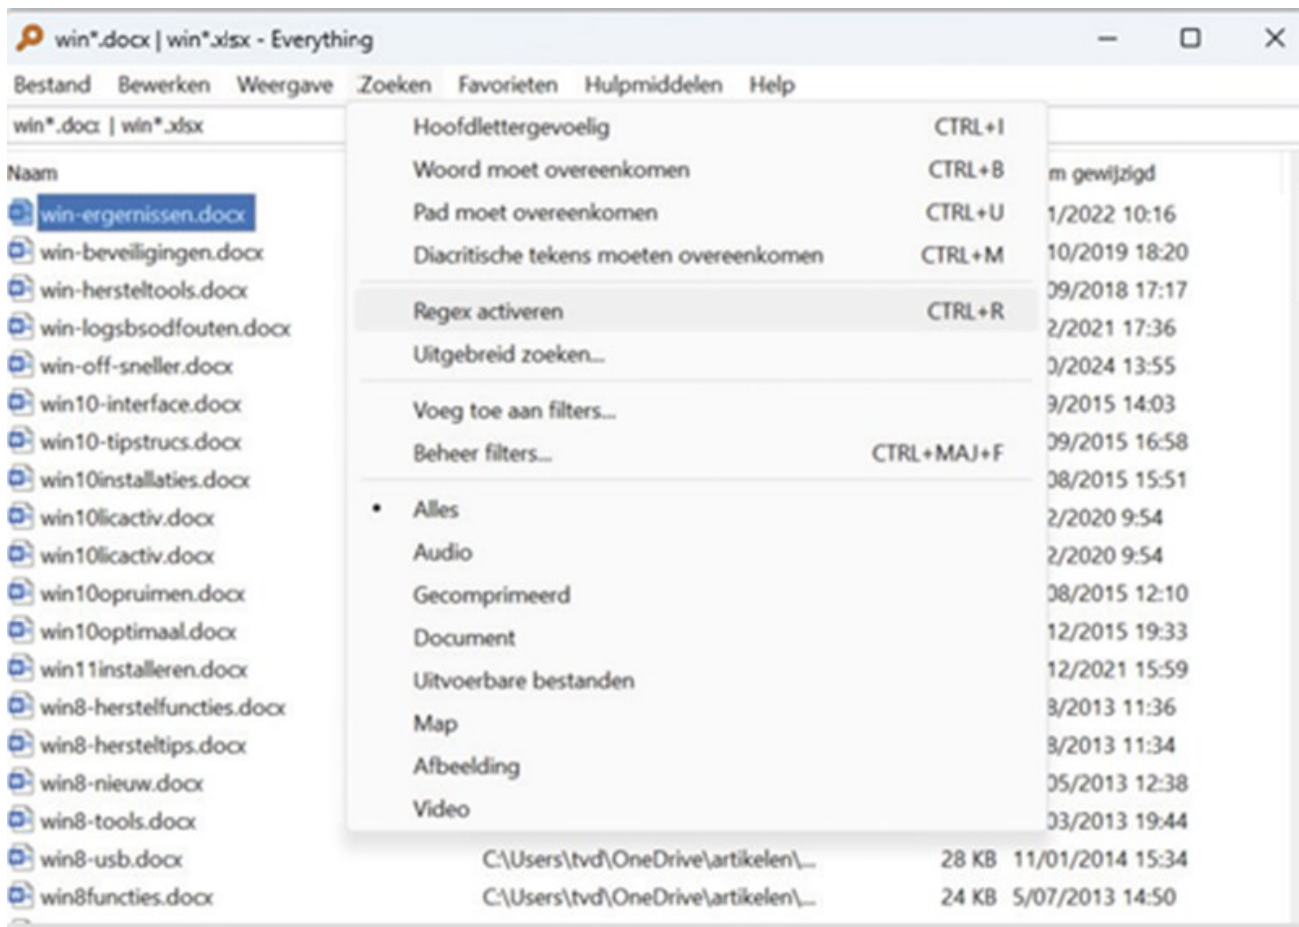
win*.docx | win*.xlsx - Everything

Bestand Bewerken Weergave Zoeken Favorieten Hulpmiddelen Help

win*.docx | win*.xlsx

Naam

win-ergernissen.docx
win-beveiligingen.docx
win-hersteltools.docx
win-logsbsodfouten.docx
win-off-sneller.docx
win10-interface.docx
win10-tipstrucs.docx
win10installaties.docx
win10licactiv.docx
win10licactiv.docx
win10opruimen.docx
win10optimaal.docx
win11installeren.docx
win8-herstelfuncties.docx
win8-hersteltips.docx
win8-nieuw.docx
win8-tools.docx
win8-usb.docx
win8functies.docx

Hoofdlettergevoelig CTRL+I
Woord moet overeenkomen CTRL+B
Pad moet overeenkomen CTRL+U
Diacritische tekens moeten overeenkomen CTRL+M
Regex activeren CTRL+R
Uitgebreid zoeken...
Voeg toe aan filters...
Beheer filters... CTRL+MAJ+F
• Alles
Audio
Gecomprimeerd
Document
Uitvoerbare bestanden
Map
Afbeelding
Video

m gewijzigd
1/2022 10:16
10/2019 18:20
09/2018 17:17
2/2021 17:36
0/2024 13:55
9/2015 14:03
09/2015 16:58
08/2015 15:51
2/2020 9:54
2/2020 9:54
08/2015 12:10
12/2015 19:33
12/2021 15:59
3/2013 11:36
3/2013 11:34
05/2013 12:38
03/2013 19:44

C:\Users\tvd\OneDrive\artikelen\... 28 KB 11/01/2014 15:34
C:\Users\tvd\OneDrive\artikelen\... 24 KB 5/07/2013 14:50